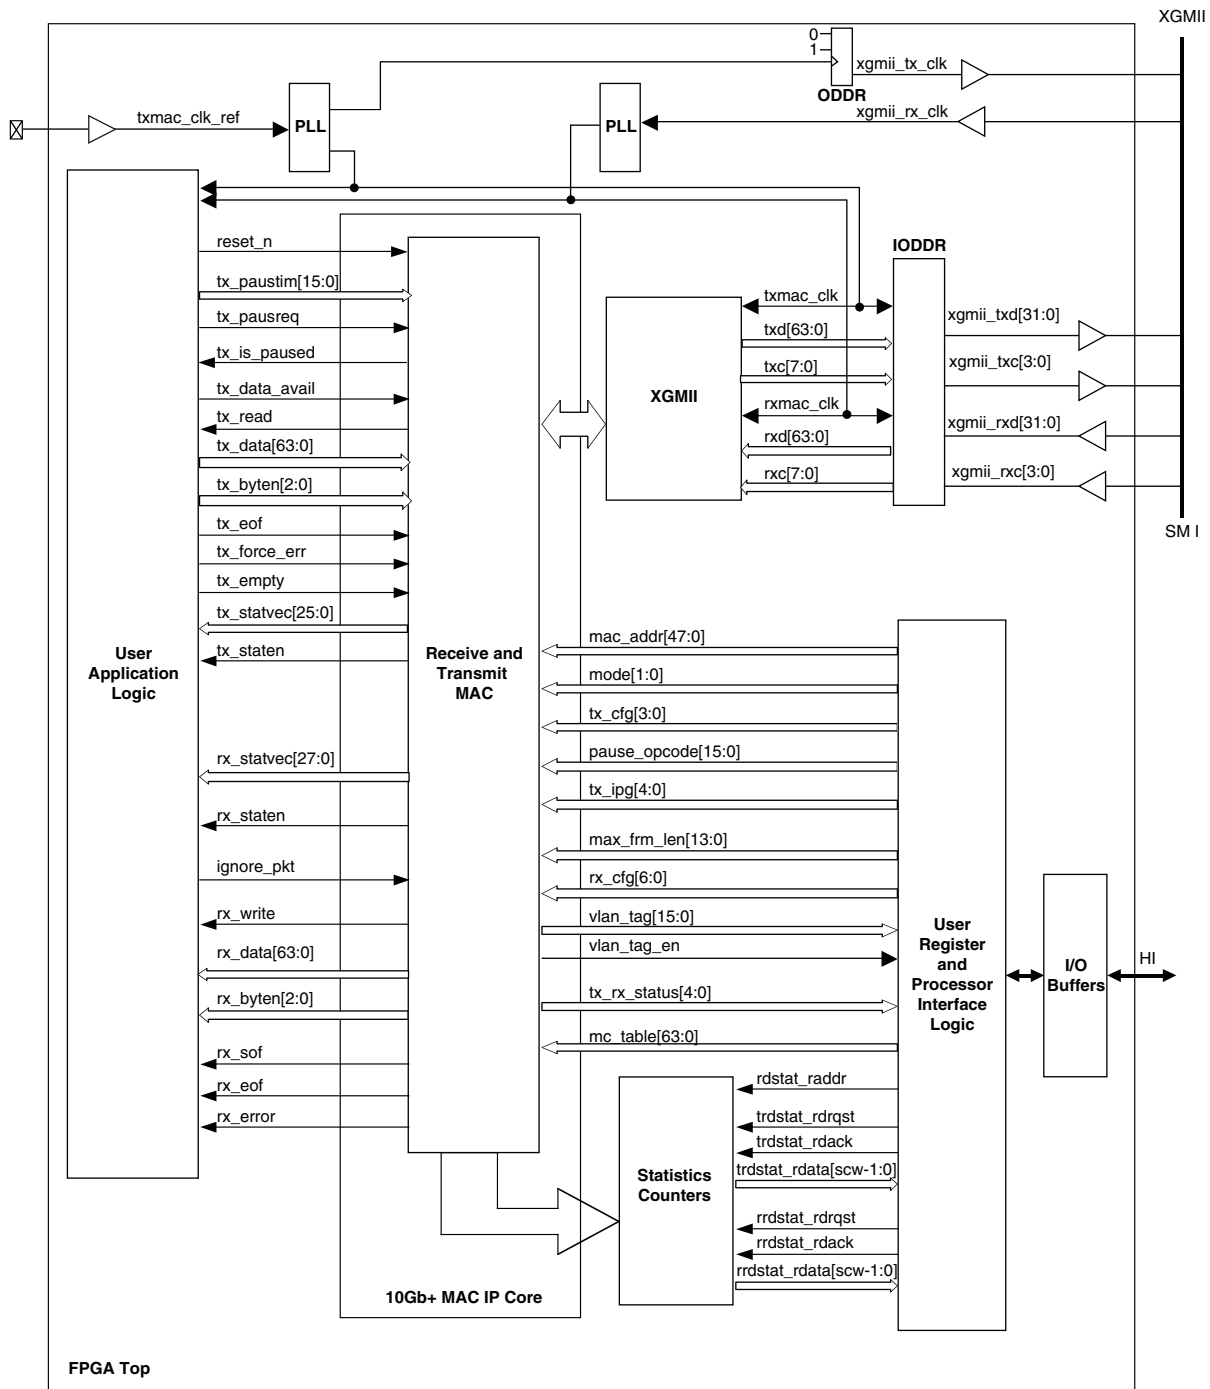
XGMII

0
1
xgmii_tx_clk
ODDR

txmac_clk_ref
PLL
PLL
xgmii_rx_clk

IODDR

reset_n
tx_paustim[15:0]
tx_pausreq
tx_is_paused
tx_data_avail
tx_read
tx_data[63:0]
tx_byten[2:0]
tx_eof
tx_force_err
tx_empty
tx_statvec[25:0]
tx_staten

txmac_clk
txd[63:0]
txc[7:0]
XGMII
rxmac_clk
rxd[63:0]
rxc[7:0]

xgmii_txd[31:0]
xgmii_txc[3:0]
xgmii_rxd[31:0]
xgmii_rxc[3:0]

SM I

User Application Logic

Receive and Transmit MAC

mac_addr[47:0]
mode[1:0]
tx_cfg[3:0]
pause_opcode[15:0]
tx_ipg[4:0]
max_frm_len[13:0]
rx_cfg[6:0]
vlan_tag[15:0]
vlan_tag_en
tx_rx_status[4:0]
mc_table[63:0]

rx_statvec[27:0]
rx_staten
ignore_pkt
rx_write
rx_data[63:0]
rx_byten[2:0]
rx_sof
rx_eof
rx_error

User Register and Processor Interface Logic

I/O Buffers

HI

rdstat_raddr
trdstat_rdrqst
trdstat_rdack
trdstat_rdata[scw-1:0]
rrdstat_rdrqst
rrdstat_rdack
rrdstat_rdata[scw-1:0]

Statistics Counters

10Gb+ MAC IP Core

FPGA Top